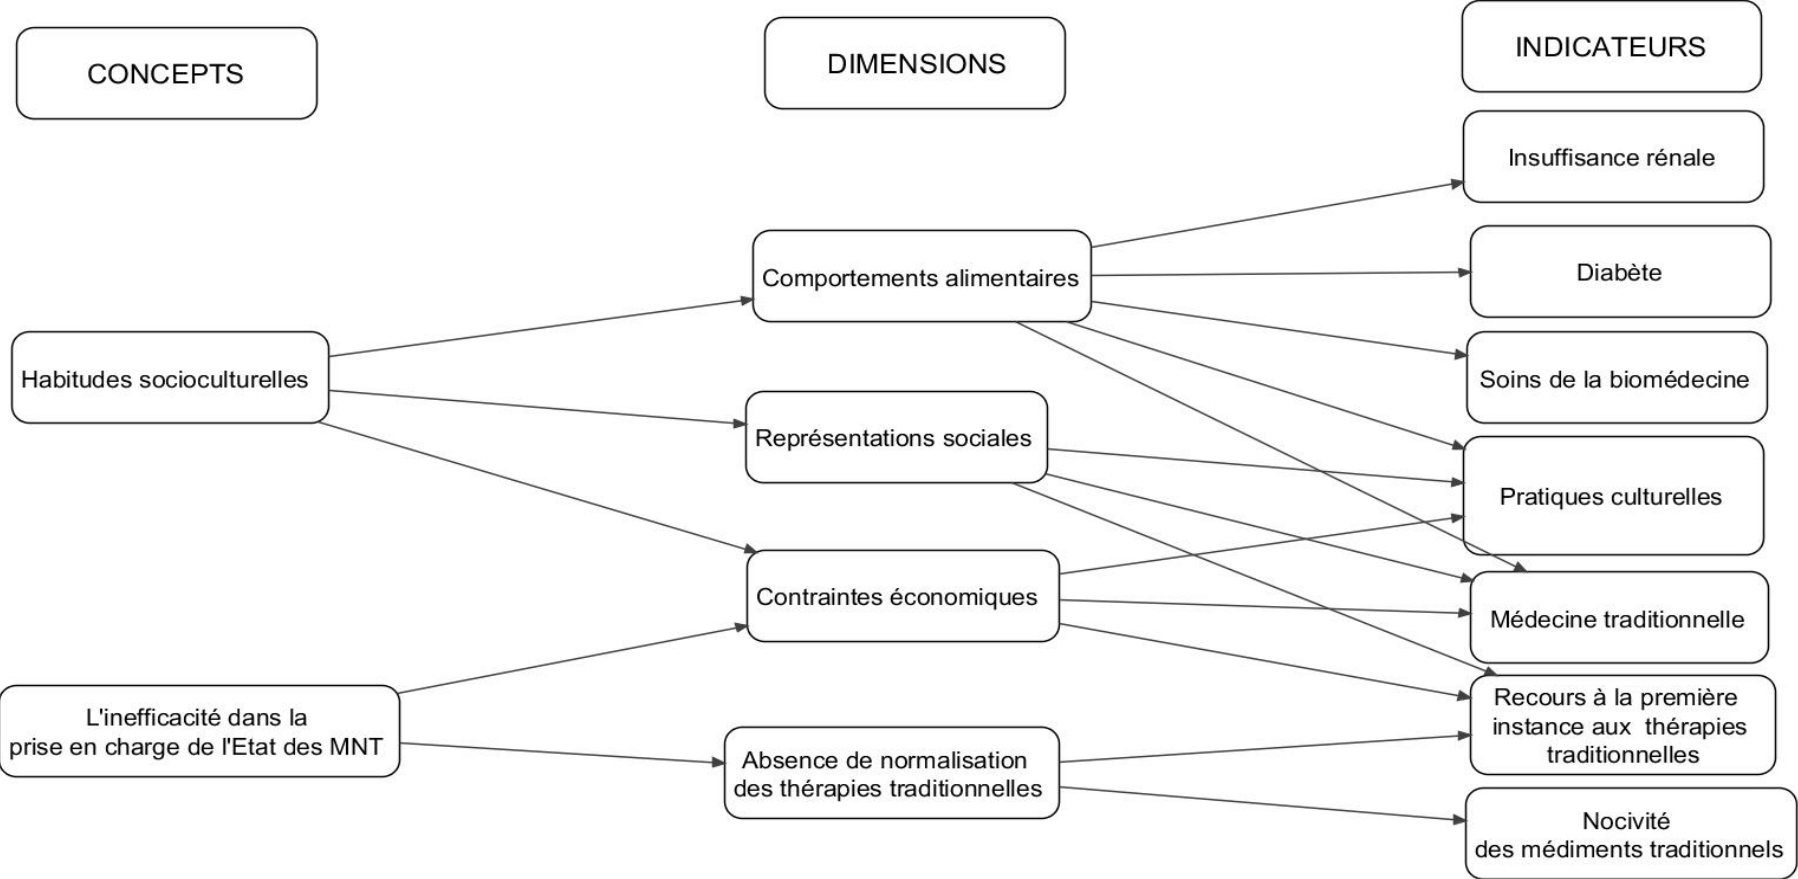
CONCEPTS

DIMENSIONS

INDICATEURS

Habitudes socioculturelles

L'inefficacité dans la prise en charge de l'Etat des MNT

Comportements alimentaires

Représentations sociales

Contraintes économiques

Absence de normalisation des thérapies traditionnelles

Insuffisance rénale

Diabète

Soins de la biomédecine

Pratiques culturelles

Médecine traditionnelle

Recours à la première instance aux thérapies traditionnelles

Nocivité des médiments traditionnels